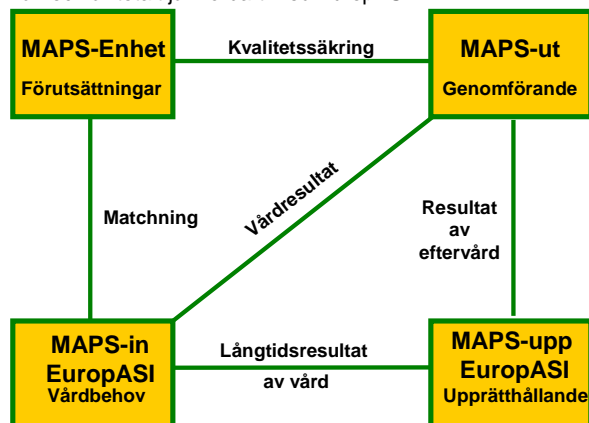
MAPS-Enhet
Förutsättningar

Kvalitetssäkring

MAPS-ut
Genomförande

Vårdresultat

Matchning

Resultat av eftervård

MAPS-in
EuropASI
Vårdbehov

Långtidsresultat av vård

MAPS-upp
EuropASI
Upprätthållande